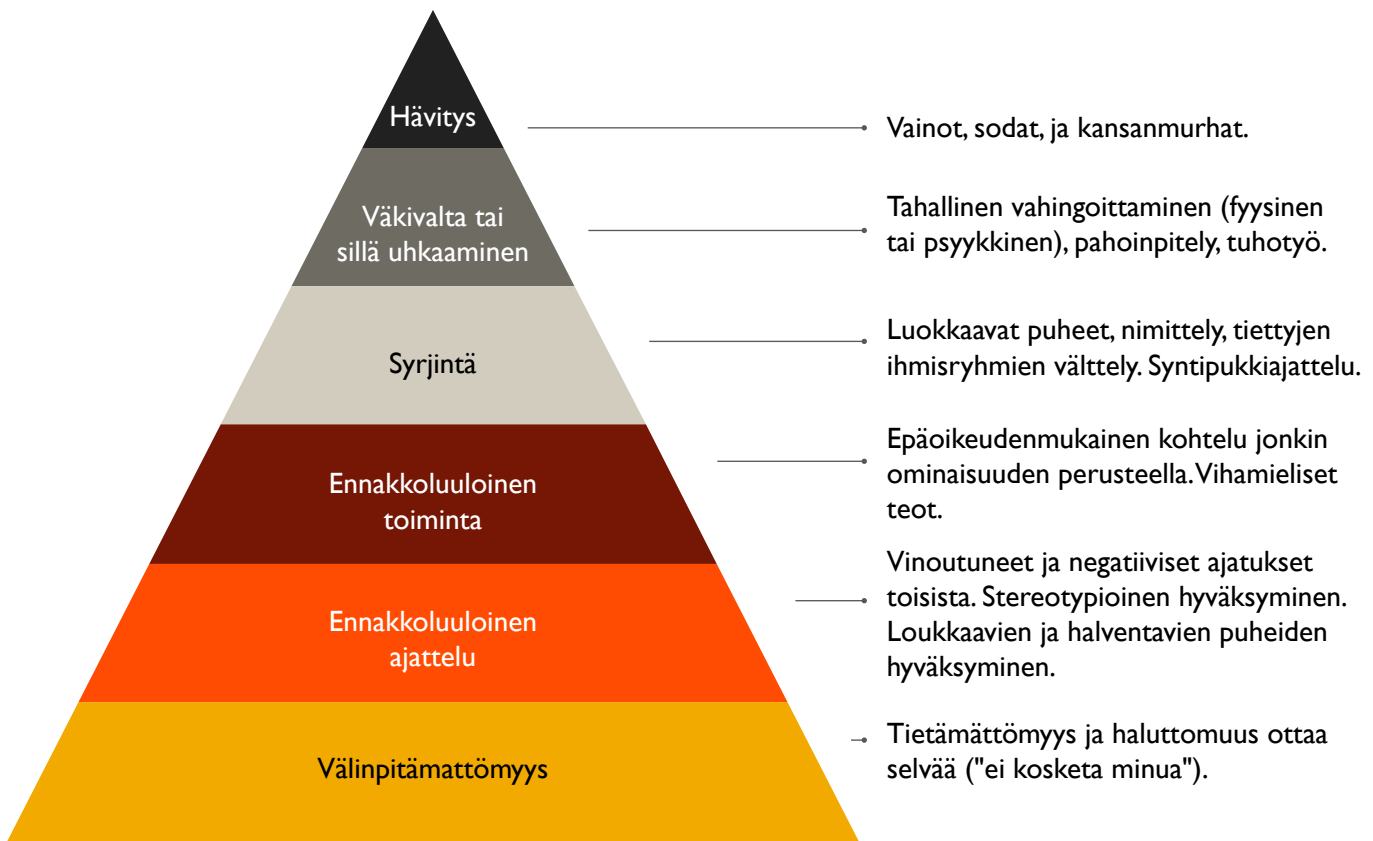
Hävitys

Vainot, sodat, ja kansanmurhat.

Väkivalta tai sillä uhkaaminen

Tahallinen vahingoittaminen (fyysinen tai psyykkinen), pahoinpitely, tuhotyö.

Syrjintä

Luokkaavat puheet, nimittely, tiettyjen ihmisryhmien välttely. Syntipukkiajattelu.

Ennakkoluuloinen toiminta

Epäoikeudenmukainen kohtelu jonkin ominaisuuden perusteella. Vihamieliset teot.

Ennakkoluuloinen ajattelu

Vinoutuneet ja negatiiviset ajatukset toisista. Stereotypioinen hyväksyminen. Loukkaavien ja halventavien puheiden hyväksyminen.

Välinpitämättömyys

Tietämättömyys ja haluttomuus ottaa selvää ("ei kosketa minua").